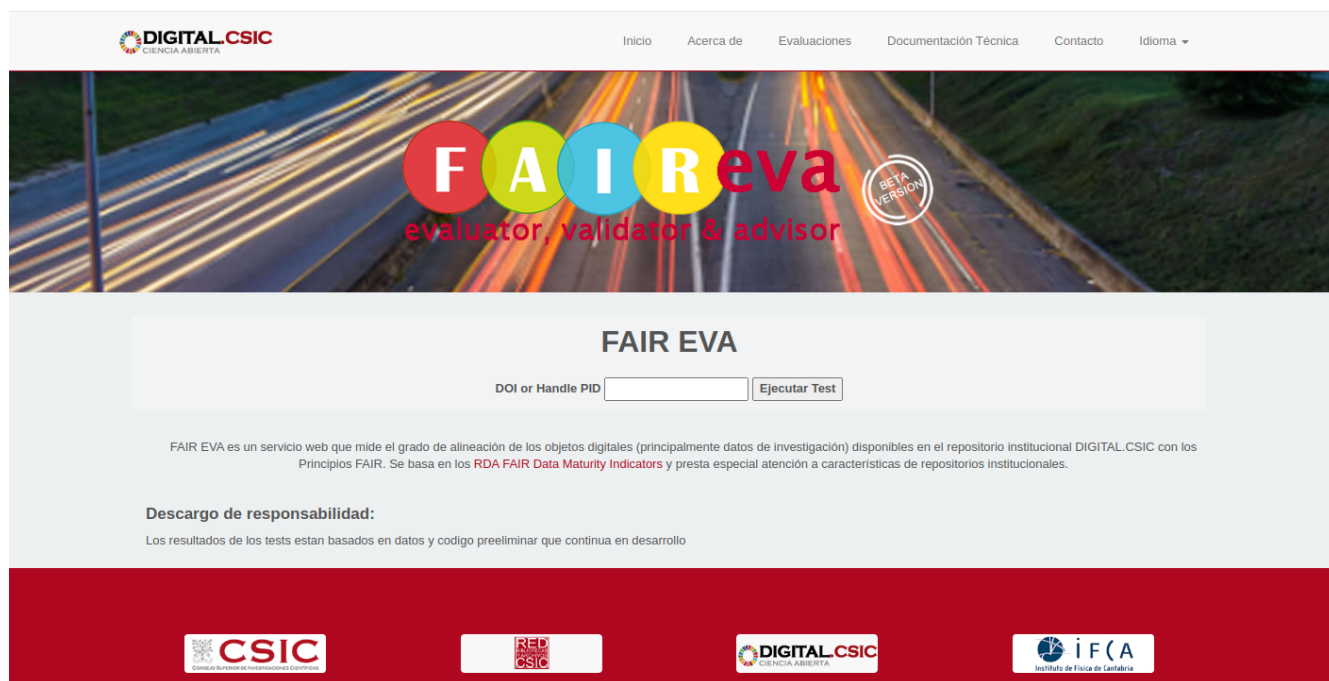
DIGITAL.CSIC
CIENCIA ABIERTA

Inicio Acerca de Evaluaciones Documentación Técnica Contacto Idioma

FAIReva
evaluator, validator & advisor
BETA VERSION

FAIR EVA

DOI or Handle PID Ejecutar Test

FAIR EVA es un servicio web que mide el grado de alineación de los objetos digitales (principalmente datos de investigación) disponibles en el repositorio institucional DIGITAL.CSIC con los Principios FAIR. Se basa en los RDA FAIR Data Maturity Indicators y presta especial atención a características de repositorios institucionales.

Descargo de responsabilidad:

Los resultados de los tests estan basados en datos y codigo preeliminar que continua en desarrollo

CSIC
CONSEJO SUPERIOR DE INVESTIGACIONES CIENTÍFICAS

RED BIBLIOTECAS Y ARCHIVOS CSIC

DIGITAL.CSIC
CIENCIA ABIERTA

IFCA
Instituto de Física de Cantabria